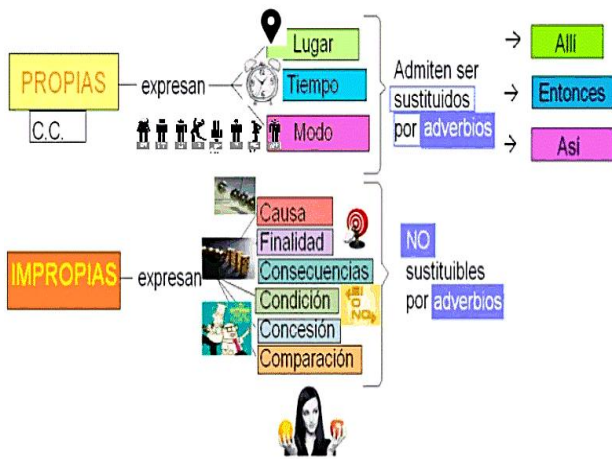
PROPIAS
C.C.
expresan
Lugar
Tiempo
Modo
Admiten ser sustituidos por adverbios
→ Allí
→ Entonces
→ Así

IMPROPIAS
expresan
Causa
Finalidad
Consecuencias
Condición
Concesión
Comparación
NO sustituibles por adverbios